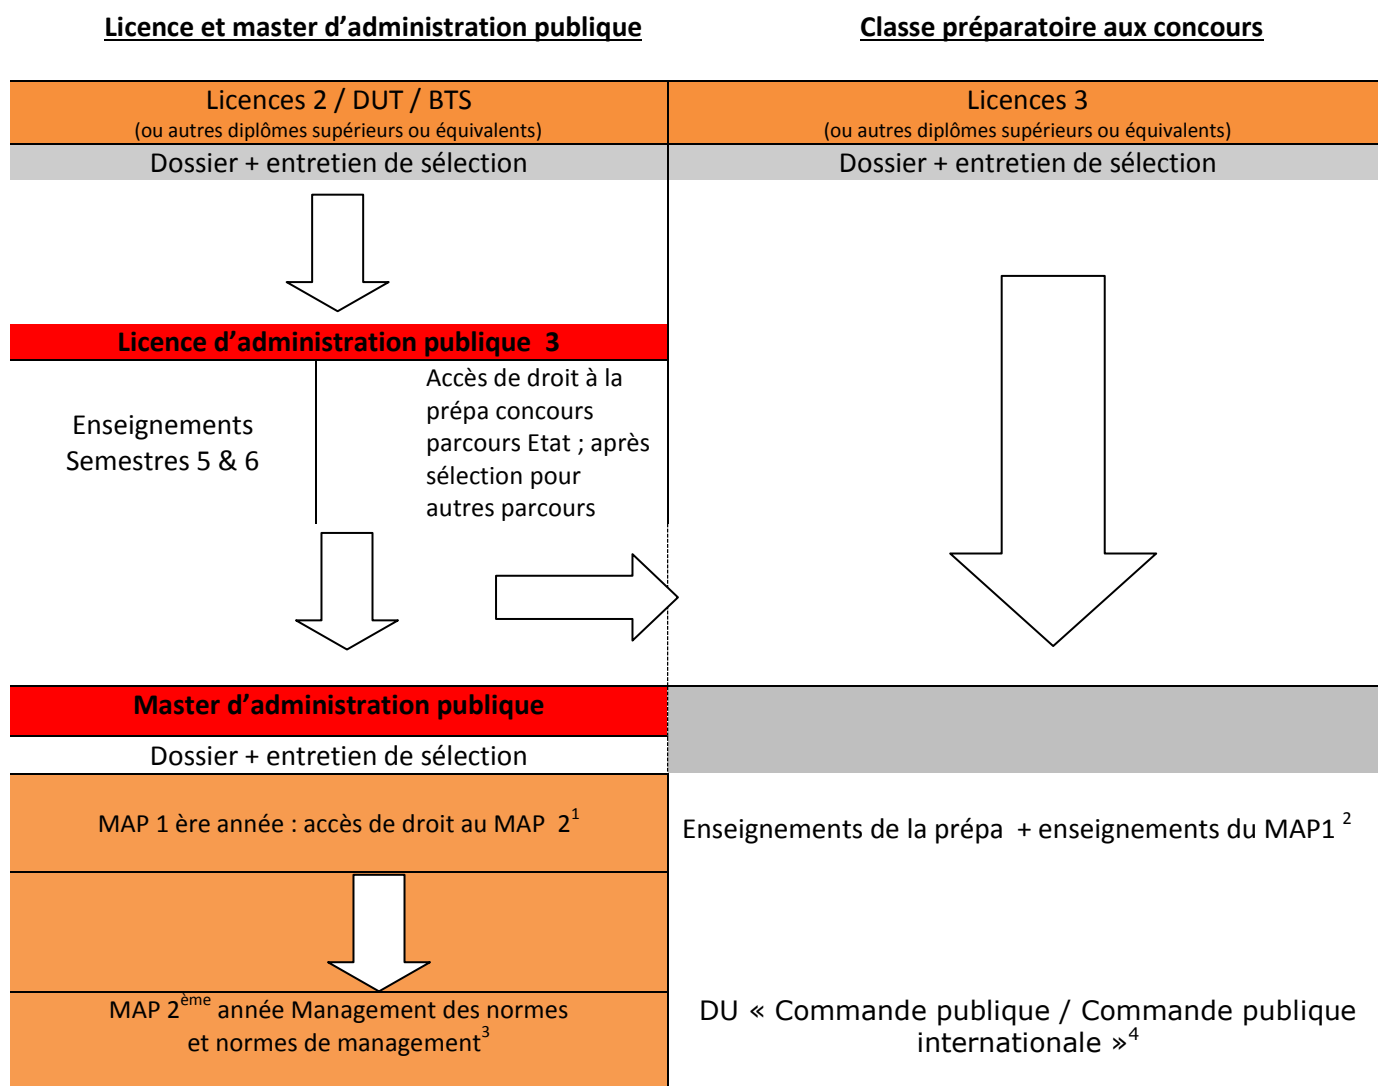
Licence et master d'administration publique

Classe préparatoire aux concours

Licences 2 / DUT / BTS
(ou autres diplômes supérieurs ou équivalents)

Licences 3
(ou autres diplômes supérieurs ou équivalents)

Dossier + entretien de sélection

Dossier + entretien de sélection

Licence d'administration publique 3

Enseignements Semestres 5 & 6

Accès de droit à la prépa concours parcours Etat ; après sélection pour autres parcours

Master d'administration publique

Dossier + entretien de sélection

MAP 1 ère année : accès de droit au MAP $2^1$

Enseignements de la prépa + enseignements du MAP1 $^2$

MAP 2$^{ème}$ année Management des normes et normes de management$^3$

DU « Commande publique / Commande publique internationale »$^4$